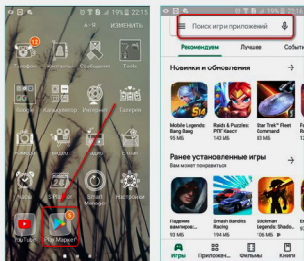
19% 22:15
ИЗМЕНИТЬ
12
Галерея
Play Маркет
YouTube
Настройки
19% 22:15
Поиск игры приложений
Рекомендуем
Лучшее
Событ
Новинки и обновления
Mobile Legends: Bang Bang
Raids & Puzzles: РПГ Квест
Star Trek™ Fleet Command
Ин
Ранее установленные игры
Подземелье
Street Racing
Soccer Legends: Star
Игры
Приложения
Фильмы
Книги